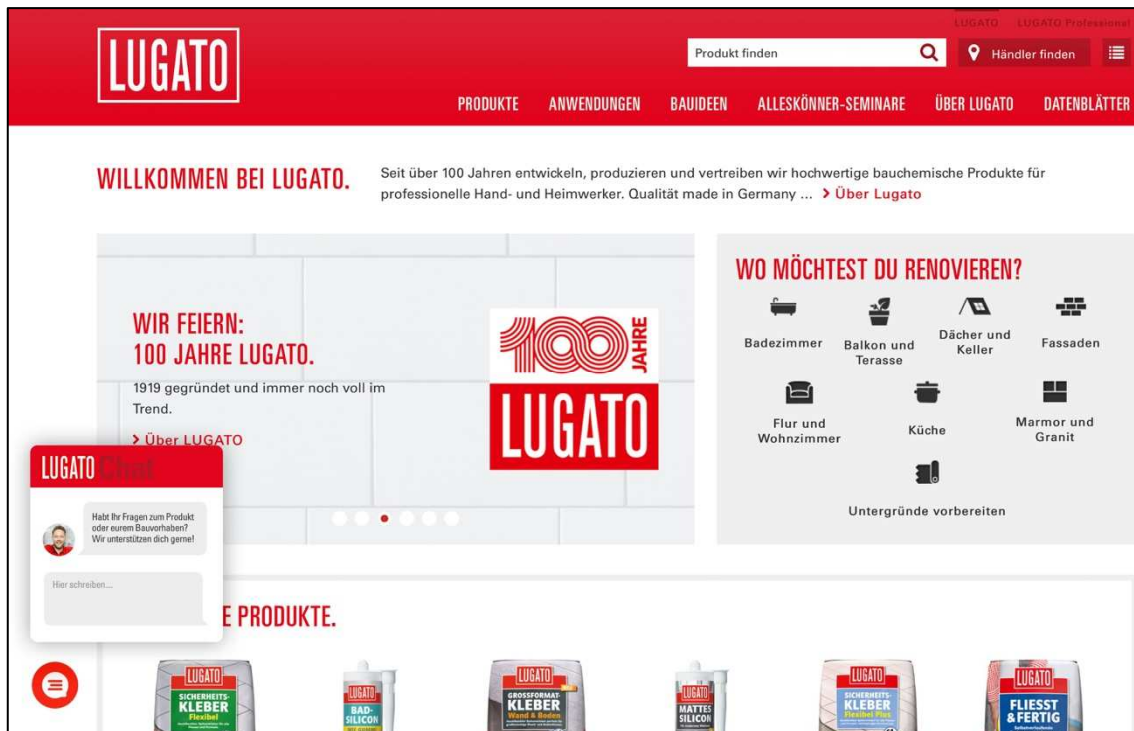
LUGATO LUGATO Professional

LUGATO

Produkt finden

Händler finden

PRODUKTE ANWENDUNGEN BAUIDEEN ALLESKÖNNER-SEMINARE ÜBER LUGATO DATENBLÄTTER

WILLKOMMEN BEI LUGATO.

Seit über 100 Jahren entwickeln, produzieren und vertreiben wir hochwertige bauchemische Produkte für professionelle Hand- und Heimwerker. Qualität made in Germany ... > Über Lugato

WIR FEIERN: 100 JAHRE LUGATO.

1919 gegründet und immer noch voll im Trend.

> Über LUGATO

100 JAHRE LUGATO

WO MÖCHTEST DU RENOVIEREN?

Badezimmer

Balkon und Terasse

Dächer und Keller

Fassaden

Flur und Wohnzimmer

Küche

Marmor und Granit

Untergründe vorbereiten

LUGATO Chat

Habt Ihr Fragen zum Produkt oder eurem Bauvorhaben? Wir unterstützen dich gerne!

Hier schreiben...

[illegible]E PRODUKTE.

LUGATO SICHERHEITS-KLEBER Flexibel

LUGATO BAD-SILICON

LUGATO GROSSFORMAT-KLEBER Wand & Boden

LUGATO MATTES SILICON

LUGATO SICHERHEITS-KLEBER Flexibel Plus

LUGATO FLIESST & FERTIG